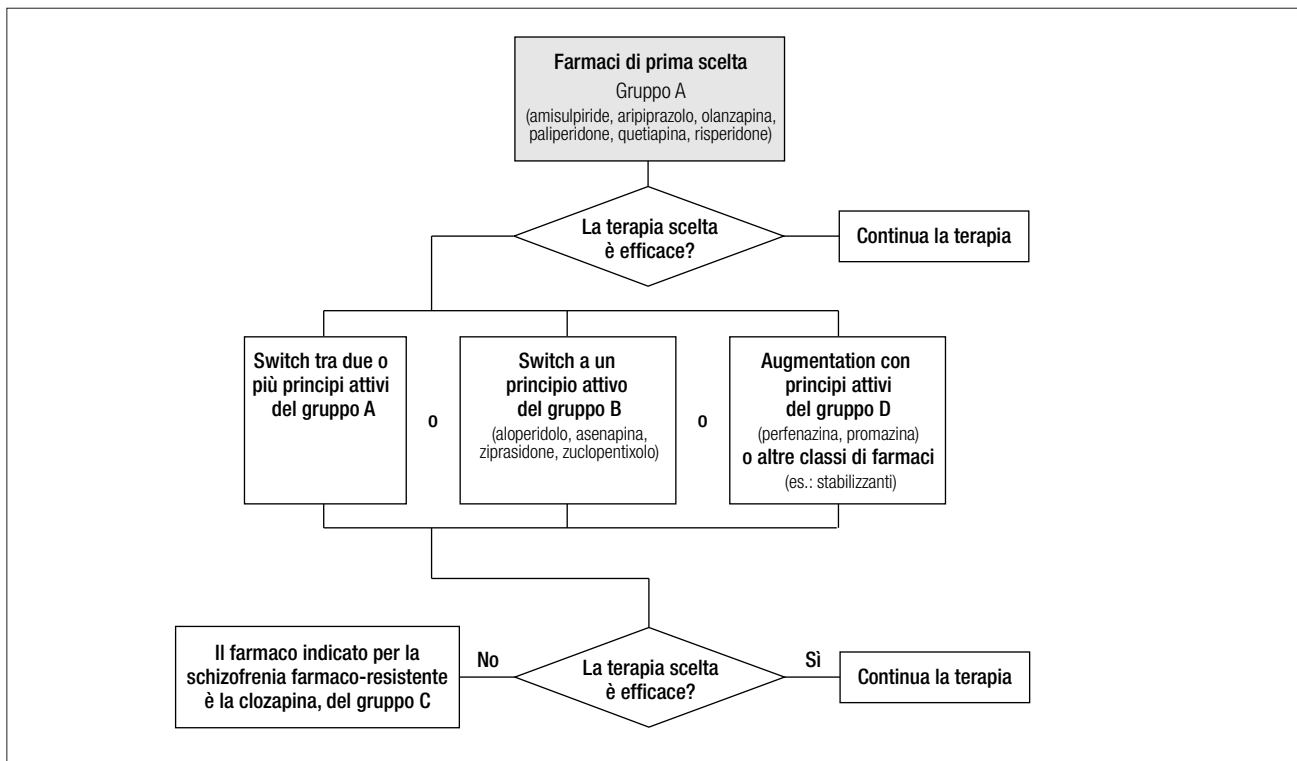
Farmaci di prima scelta
Gruppo A
(amisulpiride, aripiprazolo, olanzapina, paliperidone, quetiapina, risperidone)

La terapia scelta è efficace?

Continua la terapia

Switch tra due o più principi attivi del gruppo A

o

Switch a un principio attivo del gruppo B
(aloperidolo, asenapina, ziprasidone, zuclopentixolo)

o

Augmentation con principi attivi del gruppo D
(perfenazina, promazina)
o altre classi di farmaci
(es.: stabilizzanti)

Il farmaco indicato per la schizofrenia farmaco-resistente è la clozapina, del gruppo C

No

La terapia scelta è efficace?

Sì

Continua la terapia